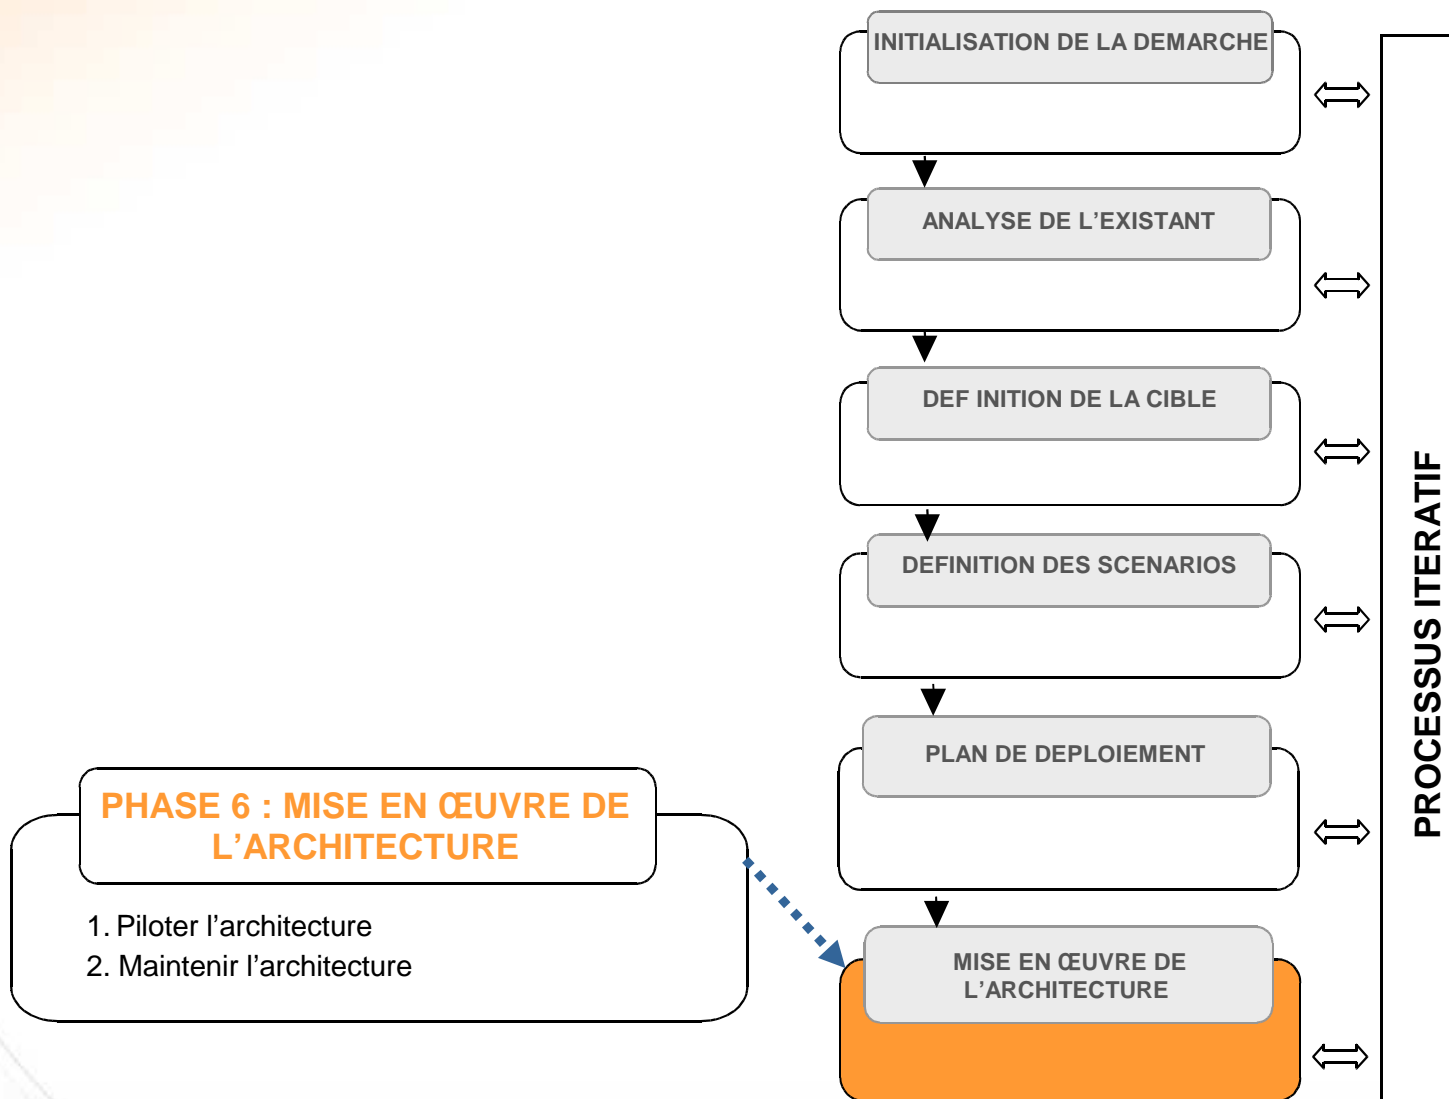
PHASE 6 : MISE EN ŒUVRE DE L'ARCHITECTURE

1. Piloter l'architecture
2. Maintenir l'architecture

INITIALISATION DE LA DEMARCHE

ANALYSE DE L'EXISTANT

DEF INITION DE LA CIBLE

DEFINITION DES SCENARIOS

PLAN DE DEPLOIEMENT

MISE EN ŒUVRE DE L'ARCHITECTURE

PROCESSUS ITERATIF